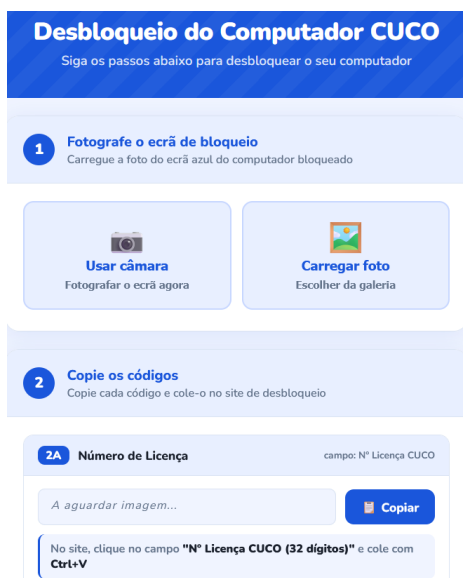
Desbloqueio do Computador CUCO

Siga os passos abaixo para desbloquear o seu computador

1 Fotografe o ecrã de bloqueio

Carregue a foto do ecrã azul do computador bloqueado

Usar câmara

Fotografar o ecrã agora

Carregar foto

Escolher da galeria

2 Copie os códigos

Copie cada código e cole-o no site de desbloqueio

2A Número de Licença

campo: Nº Licença CUCO

A aguardar imagem...

Copiar

No site, clique no campo **"Nº Licença CUCO (32 dígitos)"** e cole com **Ctrl+V**